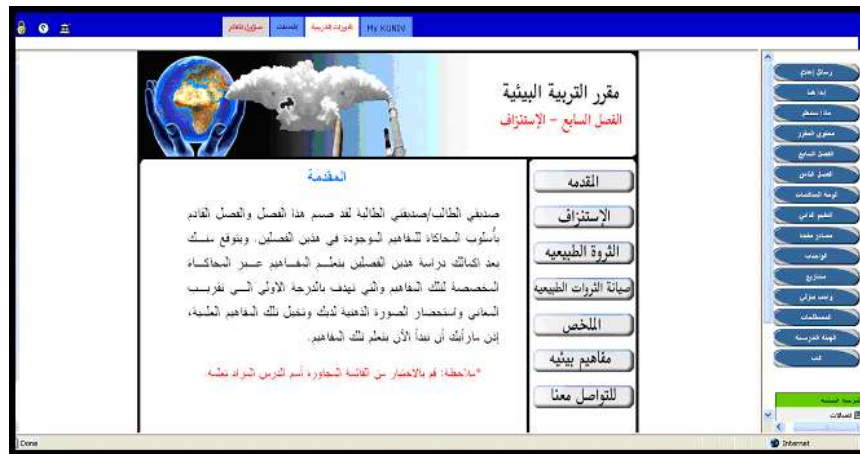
مسؤول النظام | الصفحات | المقررات الدراسية | My KUNIV

مقرر التربية البيئية
الفصل السابع - الإستنزاف

المقدمة

صديقي الطالب/صديقتي الطالبة لقد صمم هذا الفصل والفصل القادم بأسلوب المحاكاة للمفاهيم الموجودة في هذين الفصلين. ويتوقع منك بعد اكمالك دراسة هذين الفصلين تعلم المفاهيم عبر المحاكاة المخصصة لتلك المفاهيم والتي تهدف بالدرجة الأولى الى تقريب المعاني واستحضار الصورة الذهنية لديك وتخيل تلك المفاهيم العلمية، إذن ما رأيك أن نبدأ الآن بتعلم تلك المفاهيم.

*ملاحظة: قم بالاختيار من القائمة المجاورة أسم الدرس المراد دراسته.

المقدمه
الإستنزاف
الثروة الطبيعيه
صيانة الثروات الطبيعيه
الملخص
مفاهيم بيئيه
للتواصل معنا

رسائل إعلام
إبدأ هنا
ماذا ستتعلم
محتوى المقرر
الفصل السابع
الفصل الثامن
لوحة المناقشات
التقيم الذاتي
مصادر مفيدة
الواجبات
مشاريع
واجب منزلي
المصطلحات
الهيئة التدريسية
لعب

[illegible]
اتصالات

Done
Internet